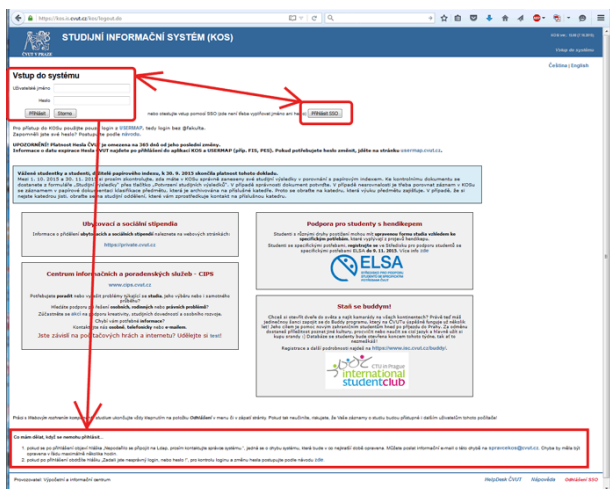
https://kos.is.cvut.cz/kos/logout.do

ČVUT V PRAZE

STUDIJNÍ INFORMAČNÍ SYSTÉM (KOS)

Vstup do systému

Čeština | English

Vstup do systému

Uživatelské jméno

Heslo

Přihlásit Storno

nebo stisknutím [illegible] SSO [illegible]

Přihlásit SSO

Pro přístup do KOSu použijte login a USERMAP, tedy login bez @fakulta.
Zapomněli jste své heslo? Postupujte podle návodu.

UPOZORNĚNÍ! Platnost Hesla ČVUT je omezena na 365 dnů od jeho poslední změny.
Informace o datu expirace Hesla ČVUT najdete po přihlášení do aplikací KOS a USERMAP (příp. FIS, PES). Pokud potřebujete heslo změnit, jděte na stránku usermap.cvut.cz.

Vážení studenti a studentky, držitelé papírového indexu, k 30. 9. 2015 skončila platnost tohoto dokladu.
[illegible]

Ubytovací a sociální stipendia

Informace o přidělení ubytovacích a sociálních stipendií naleznete na webových stránkách:
https://private.cvut.cz

Centrum informačních a poradenských služeb - CIPS

www.cips.cvut.cz

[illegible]

Jste závislí na počítačových hrách a internetu? Udělejte si test!

Podpora pro studenty s hendikepem

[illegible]

ELSA

Staň se buddym!

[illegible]

Registrace a další podrobnosti najdeš na https://www.isc.cvut.cz/buddy/.

CTU in Prague international studentclub

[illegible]

Co mám dělat, když se nemohu přihlásit...

1. pokud se po přihlášení objeví hláška „Nepovolíte se připojit na Login, prosím kontaktujte správce systému.“, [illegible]
2. pokud po přihlášení obdržíte hlášku „Zadali jste nesprávný login, nebo heslo !“, pro kontrolu loginu a změnu hesla postupujte podle návodu zde.

Provozovatel: Výpočetní a informační centrum

HelpDesk ČVUT Nápověda Odhlášení SSO